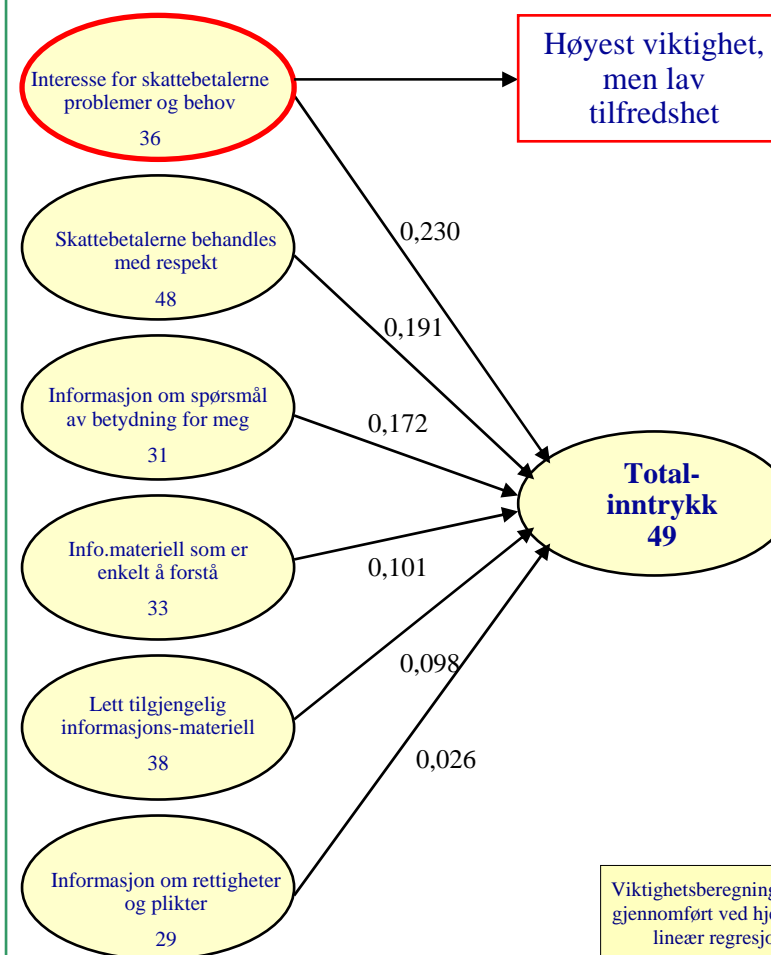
Interesse for skattebetalerne problemer og behov

36

Høyest viktighet, men lav tilfredshet

Skattebetalerne behandles med respekt

48

Informasjon om spørsmål av betydning for meg

31

Info.materiell som er enkelt å forstå

33

Lett tilgjengelig informasjons-materiell

38

Informasjon om rettigheter og plikter

29

0,230

0,191

0,172

0,101

0,098

0,026

Total-inntrykk
49

Viktighetsberegning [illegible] gjennomført ved hj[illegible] lineær regresjo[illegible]